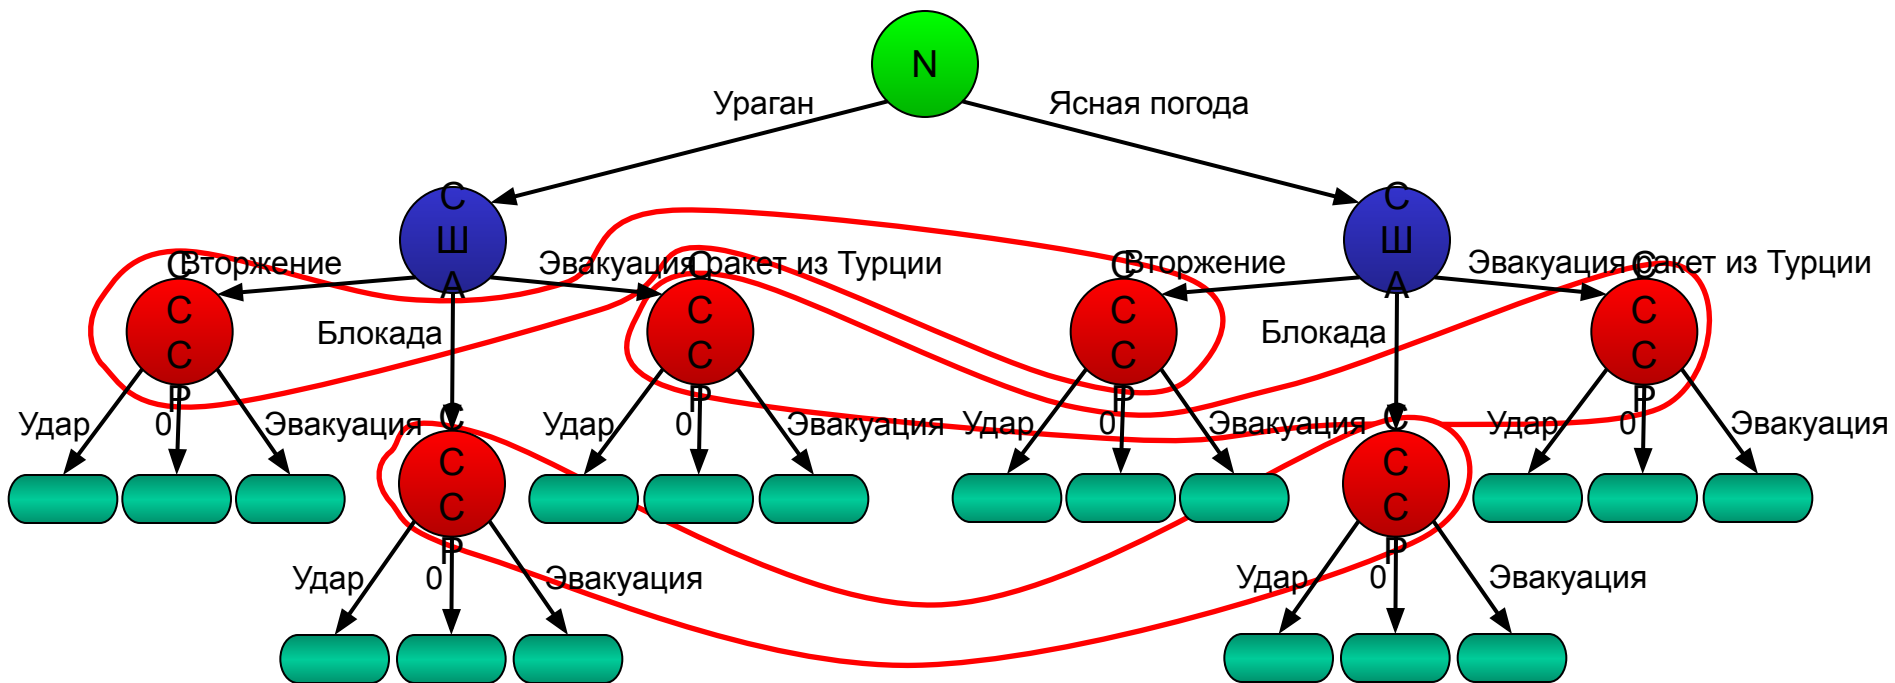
N

Ураган

Ясная погода

С
Ш
А

С
Ш
А

Вторжение

Эвакуация

Ракет из Турции

Блокада

Вторжение

Эвакуация

Ракет из Турции

Блокада

С
С
С
Р

С
С
С
Р

С
С
С
Р

С
С
С
Р

Удар

0

Эвакуация

Удар

0

Эвакуация

Удар

0

Эвакуация

Удар

0

Эвакуация

С
С
С
Р

С
С
С
Р

Удар

0

Эвакуация

Удар

0

Эвакуация